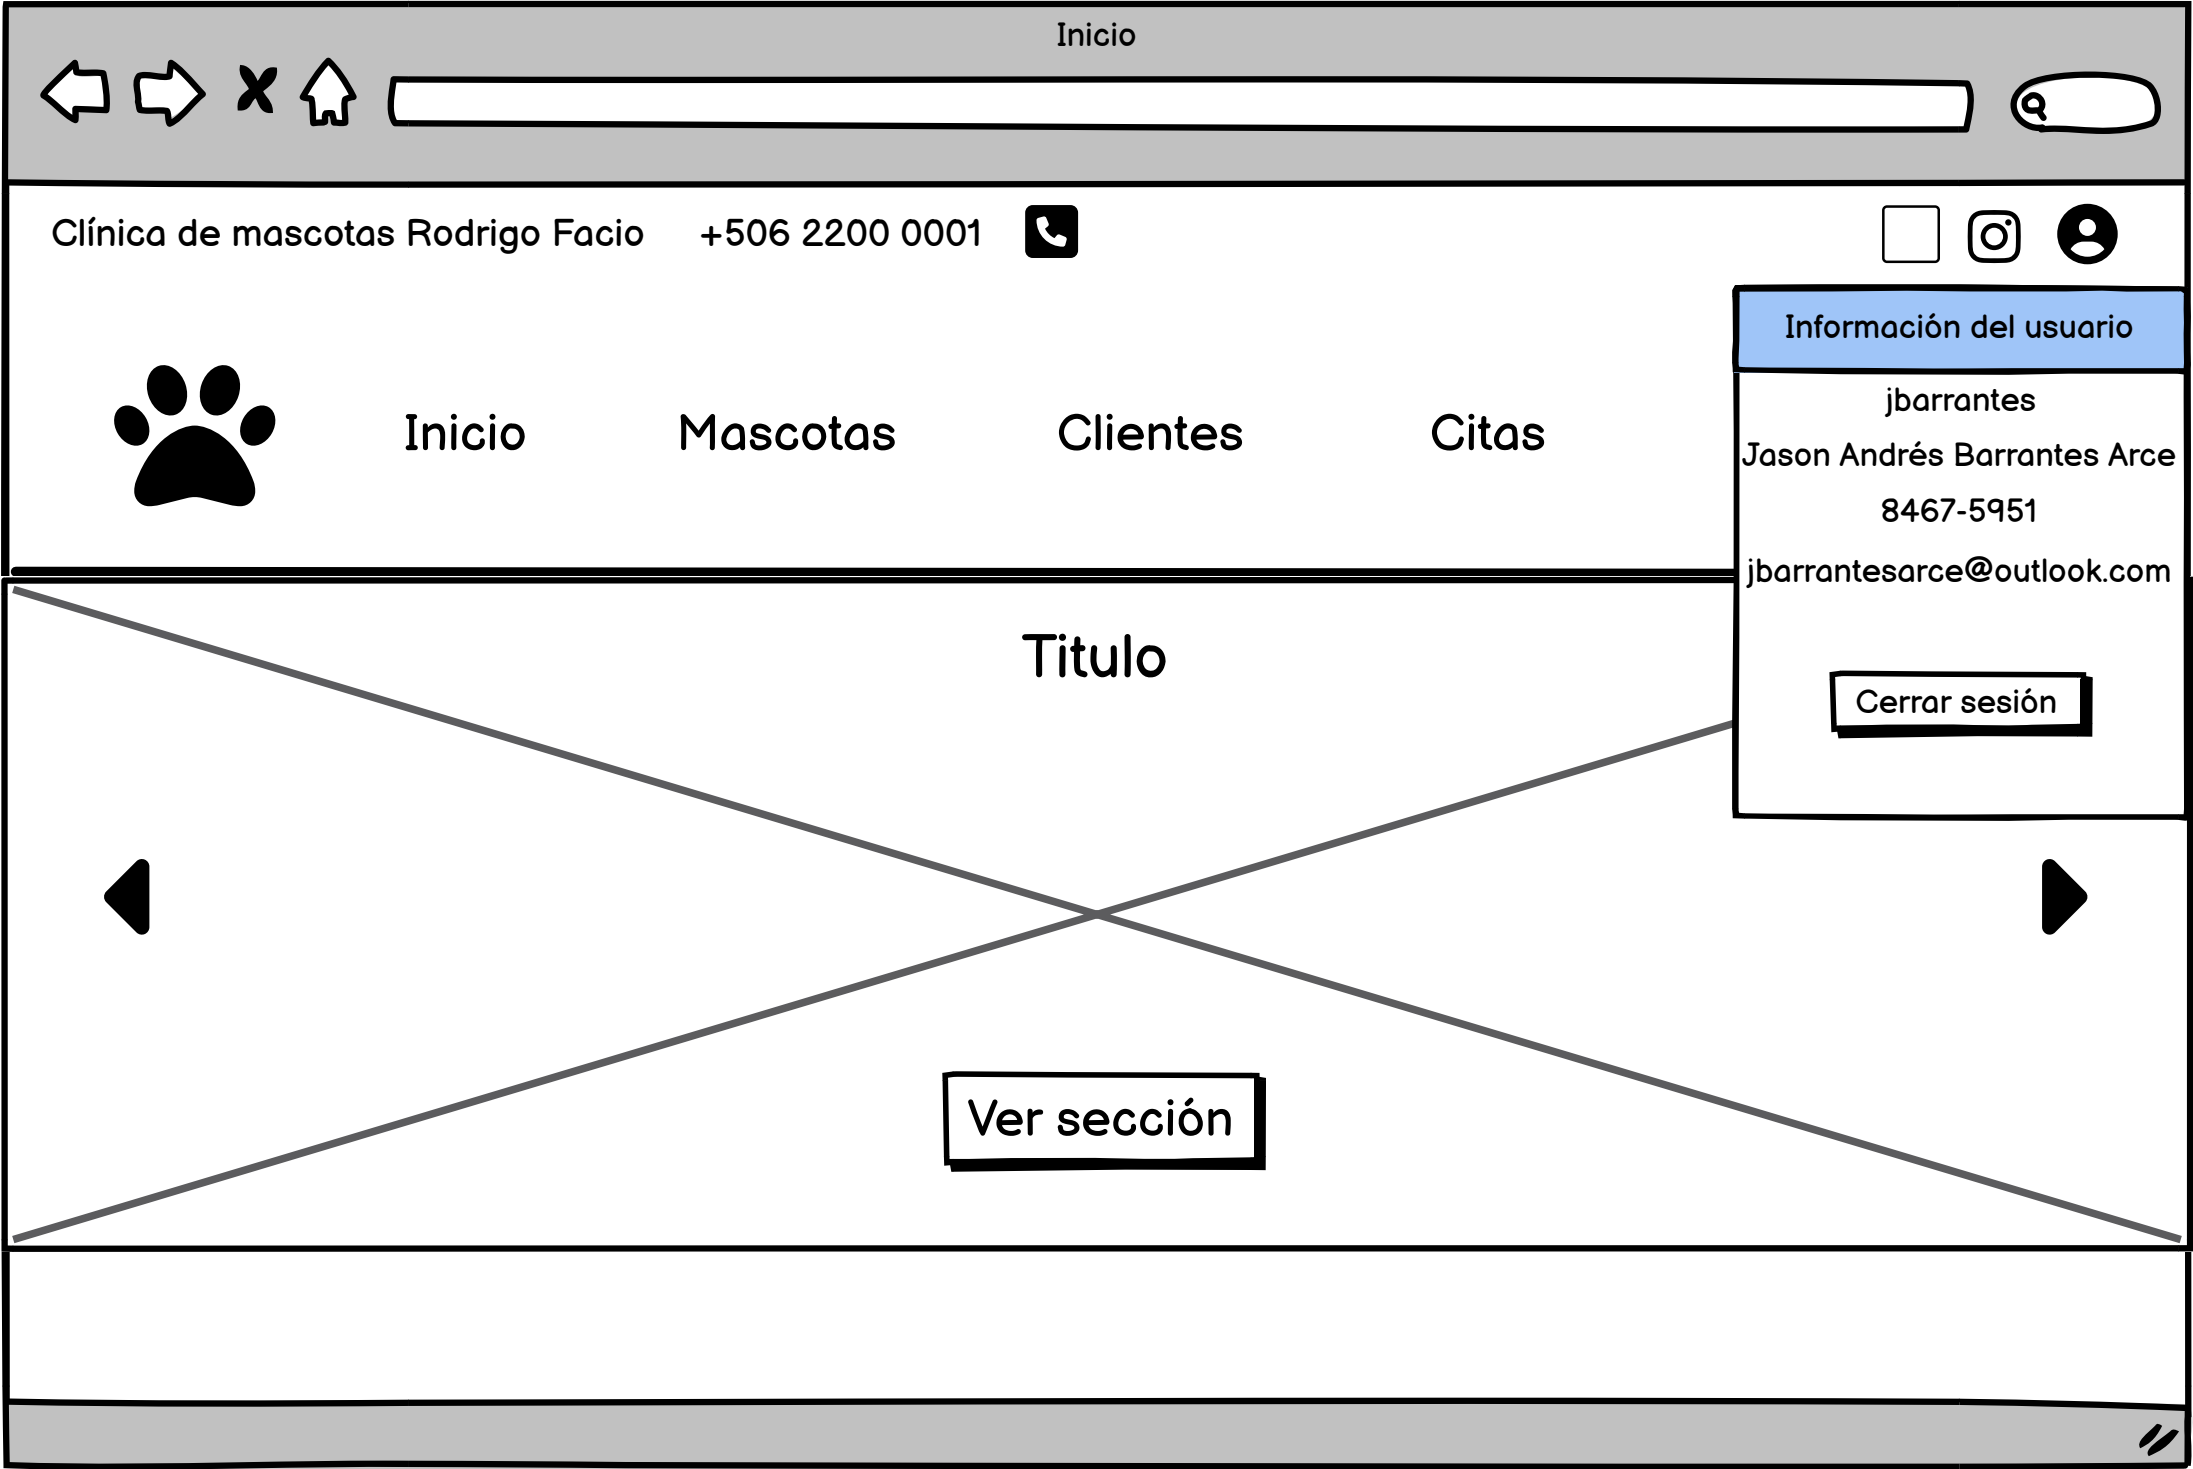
Inicio

Clínica de mascotas Rodrigo Facio +506 2200 0001

Información del usuario

jbarrantes

Jason Andrés Barrantes Arce

8467-5951

jbarrantesarce@outlook.com

Cerrar sesión

Inicio Mascotas Clientes Citas

Titulo

Ver sección